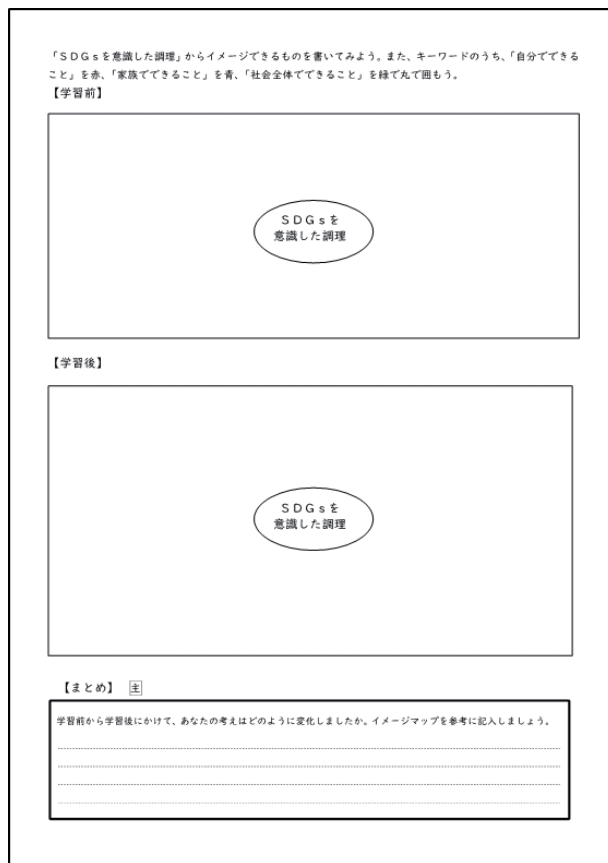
「ＳＤＧｓを意識した調理」からイメージできるものを書いてみよう。また、キーワードのうち、「自分でできること」を赤、「家族でできること」を青、「社会全体でできること」を緑で丸で囲もう。

【学習前】

ＳＤＧｓを意識した調理

【学習後】

ＳＤＧｓを意識した調理

【まとめ】 主

学習前から学習後にかけて、あなたの考えはどのように変化しましたか。イメージマップを参考に記入しましょう。